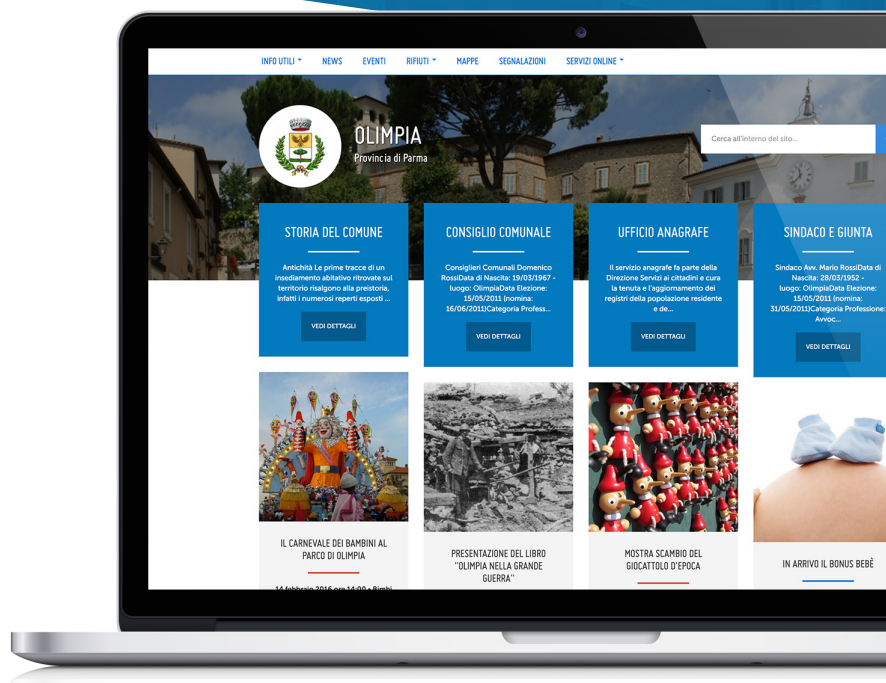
INFO UTILI ▾ NEWS EVENTI RIFIUTI ▾ MAPPE SEGNALAZIONI SERVIZI ONLINE ▾

OLIMPIA
Provincia di Parma

Cerca all'interno del sito...

STORIA DEL COMUNE

Antichità Le prime tracce di un insediamento abitativo ritrovate sul territorio risalgono alla preistoria, infatti i numerosi reperti esposti ...

VEDI DETTAGLI

CONSIGLIO COMUNALE

Consiglieri Comunali Domenico RossiData di Nascita: 19/03/1967 - luogo: OlimpiaData Elezione: 15/05/2011 (nomina: 16/06/2011)Categoria Profess...

VEDI DETTAGLI

UFFICIO ANAGRAFE

Il servizio anagrafe fa parte della Direzione Servizi ai cittadini e cura la tenuta e l'aggiornamento dei registri della popolazione residente e de...

VEDI DETTAGLI

SINDACO E GIUNTA

Sindaco Avv. Mario RossiData di Nascita: 28/03/1952 - luogo: OlimpiaData Elezione: 15/05/2011 (nomina: 31/05/2011)Categoria Professione: Avvoc...

VEDI DETTAGLI

IL CARNEVALE DEI BAMBINI AL PARCO DI OLIMPIA

14 febbraio 2016 ore 14:00 • Bimbi

PRESENTAZIONE DEL LIBRO "OLIMPIA NELLA GRANDE GUERRA"

MOSTRA SCAMBIO DEL GIOCATTOLO D'EPOCA

IN ARRIVO IL BONUS BEBÈ